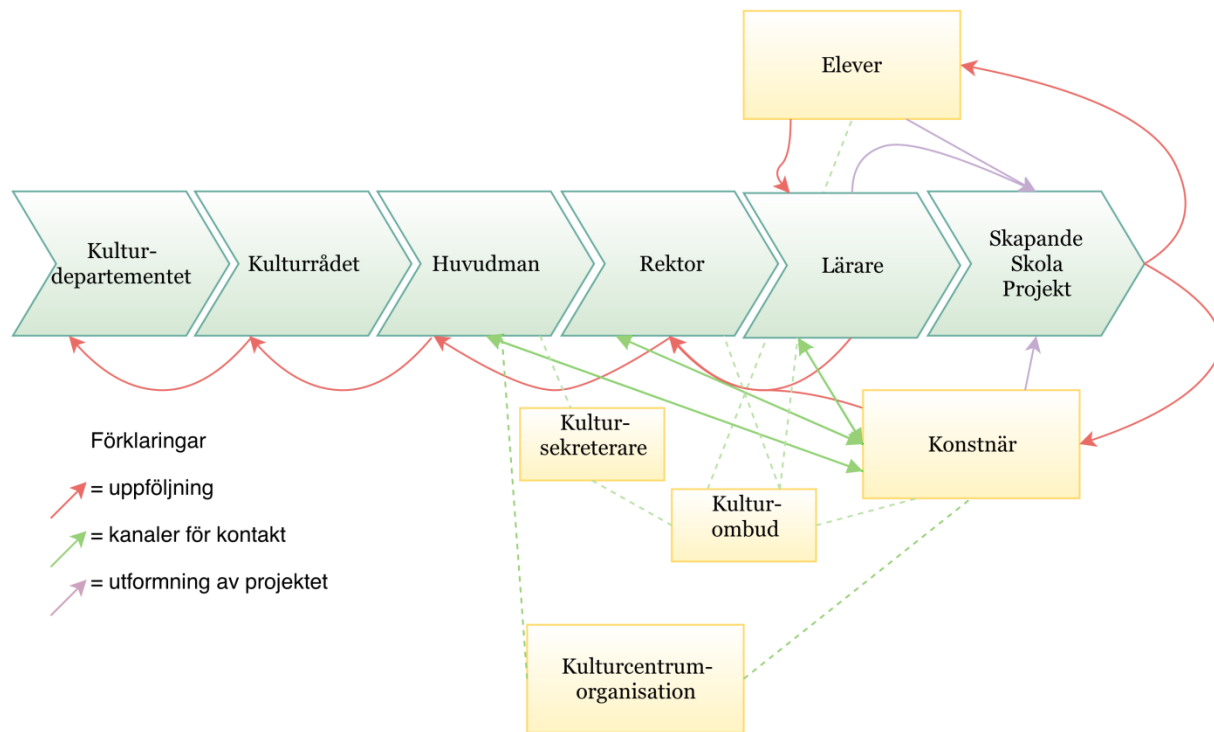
Elever

Kultur-departementet

Kulturrådet

Huvudman

Rektor

Lärare

Skapande Skola Projekt

Kultur-sekreterare

Konstnär

Kultur-ombud

Kulturcentrum-organisation

Förklaringar

= uppföljning

= kanaler för kontakt

= utformning av projektet